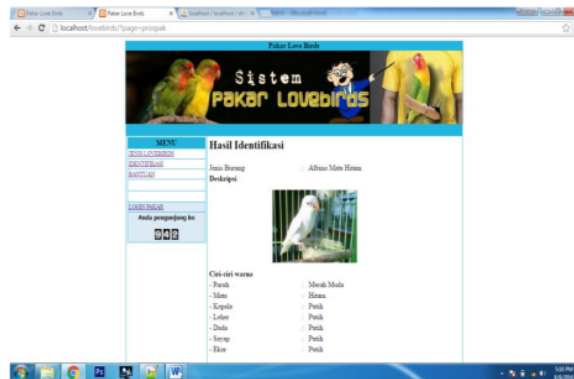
Pakar Love Birds
Pakar Love Birds
localhost / localhost / di
localhost/lovebirds/?page=prospek

Pakar Love Birds

Sistem
Pakar Lovebirds

MENU
JENIS LOVEBIRDS
IDENTIFIKASI
BANTUAN

LOGIN PAKAR
Anda pengunjung ke
942

Hasil Identifikasi

Jenis Burung : Albino Mata Hitam
Deskripsi

Ciri-ciri warna
- Paruh : Merah Muda
- Mata : Hitam
- Kepala : Putih
- Leher : Putih
- Dada : Putih
- Sayap : Putih
- Ekor : Putih

5:10 PM
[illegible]